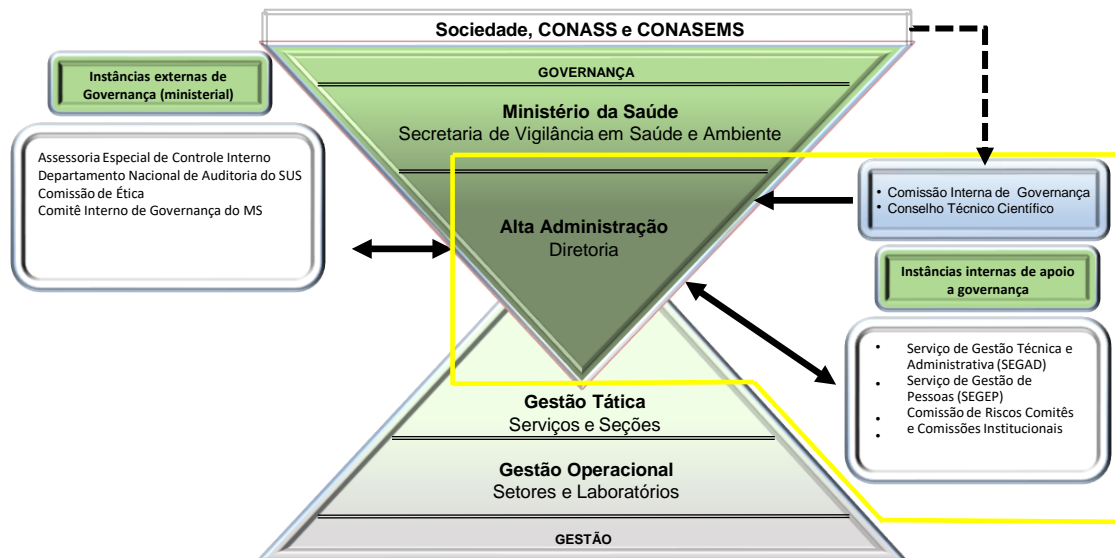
Sociedade, CONASS e CONASEMS

Instâncias externas de Governança (ministerial)

GOVERNANÇA

Ministério da Saúde
Secretaria de Vigilância em Saúde e Ambiente

Assessoria Especial de Controle Interno
Departamento Nacional de Auditoria do SUS
Comissão de Ética
Comitê Interno de Governança do MS

• Comissão Interna de Governança
• Conselho Técnico Científico

Alta Administração
Diretoria

Instâncias internas de apoio a governança

• Serviço de Gestão Técnica e Administrativa (SEGAD)
• Serviço de Gestão de Pessoas (SEGEP)
• Comissão de Riscos Comitês e Comissões Institucionais
•

Gestão Tática
Serviços e Seções

Gestão Operacional
Setores e Laboratórios

GESTÃO